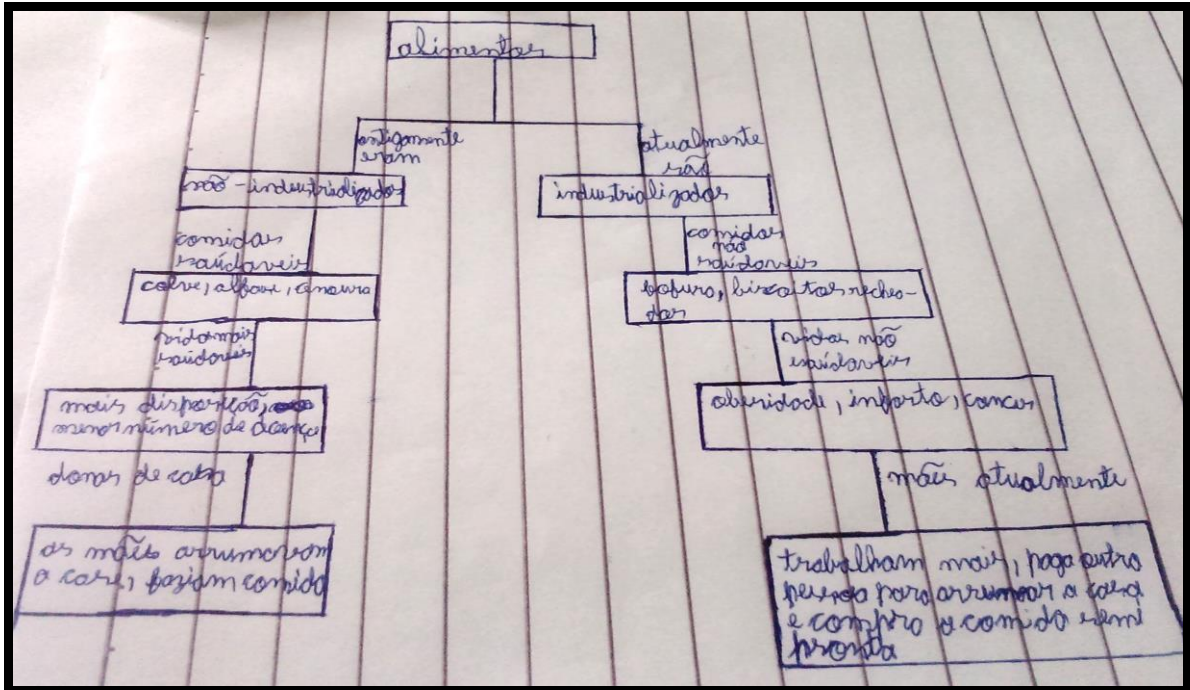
alimentos

antigamente eram

não-industrializados

comidas saudaveis

couve, alface, cenoura

vida mais saudaveis

mais disposição, menor número de doença

donas de casa

as mães arrumavam a casa, faziam comida

atualmente são

industrializados

comidas não saudaveis

bafuro, biscoitos recheados

vidas não saudaveis

obesidade, infarto, cancer

mães atualmente

trabalham mais, paga outra pessoa para arrumar a casa e compra a comida sem pronta